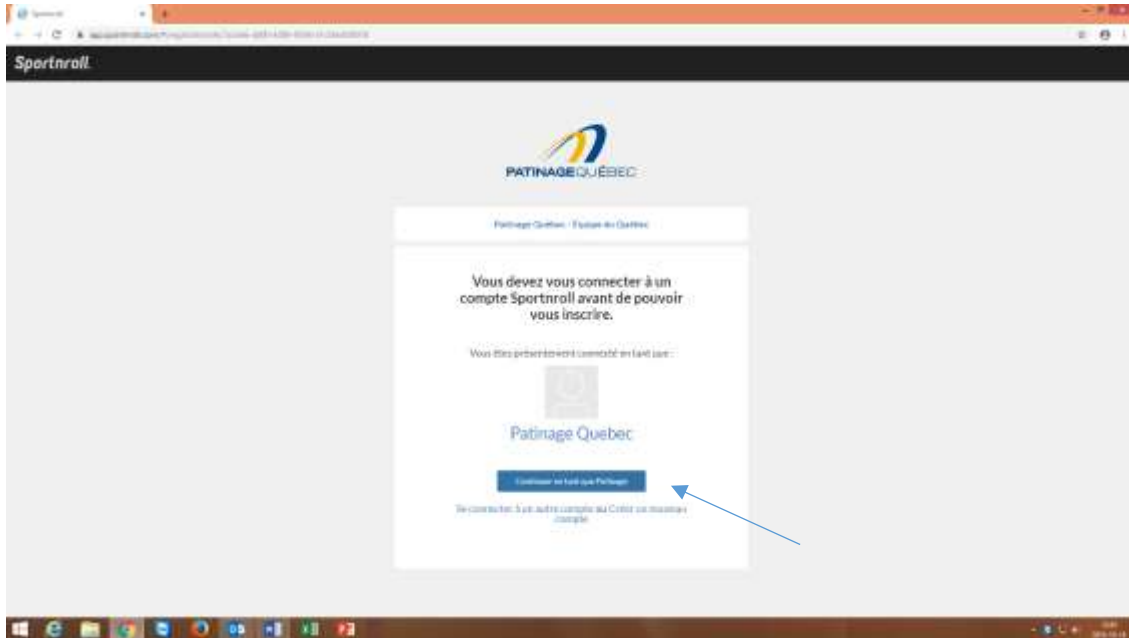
Sportnroll

PATINAGEQUÉBEC

Patinage Québec - Équipe du Québec

Vous devez vous connecter à un compte Sportnroll avant de pouvoir vous inscrire.

Vous êtes présentement connecté en tant que :

Patinage Quebec

Continuer en tant que Patinage

Se connecter à un autre compte ou Créer un nouveau compte